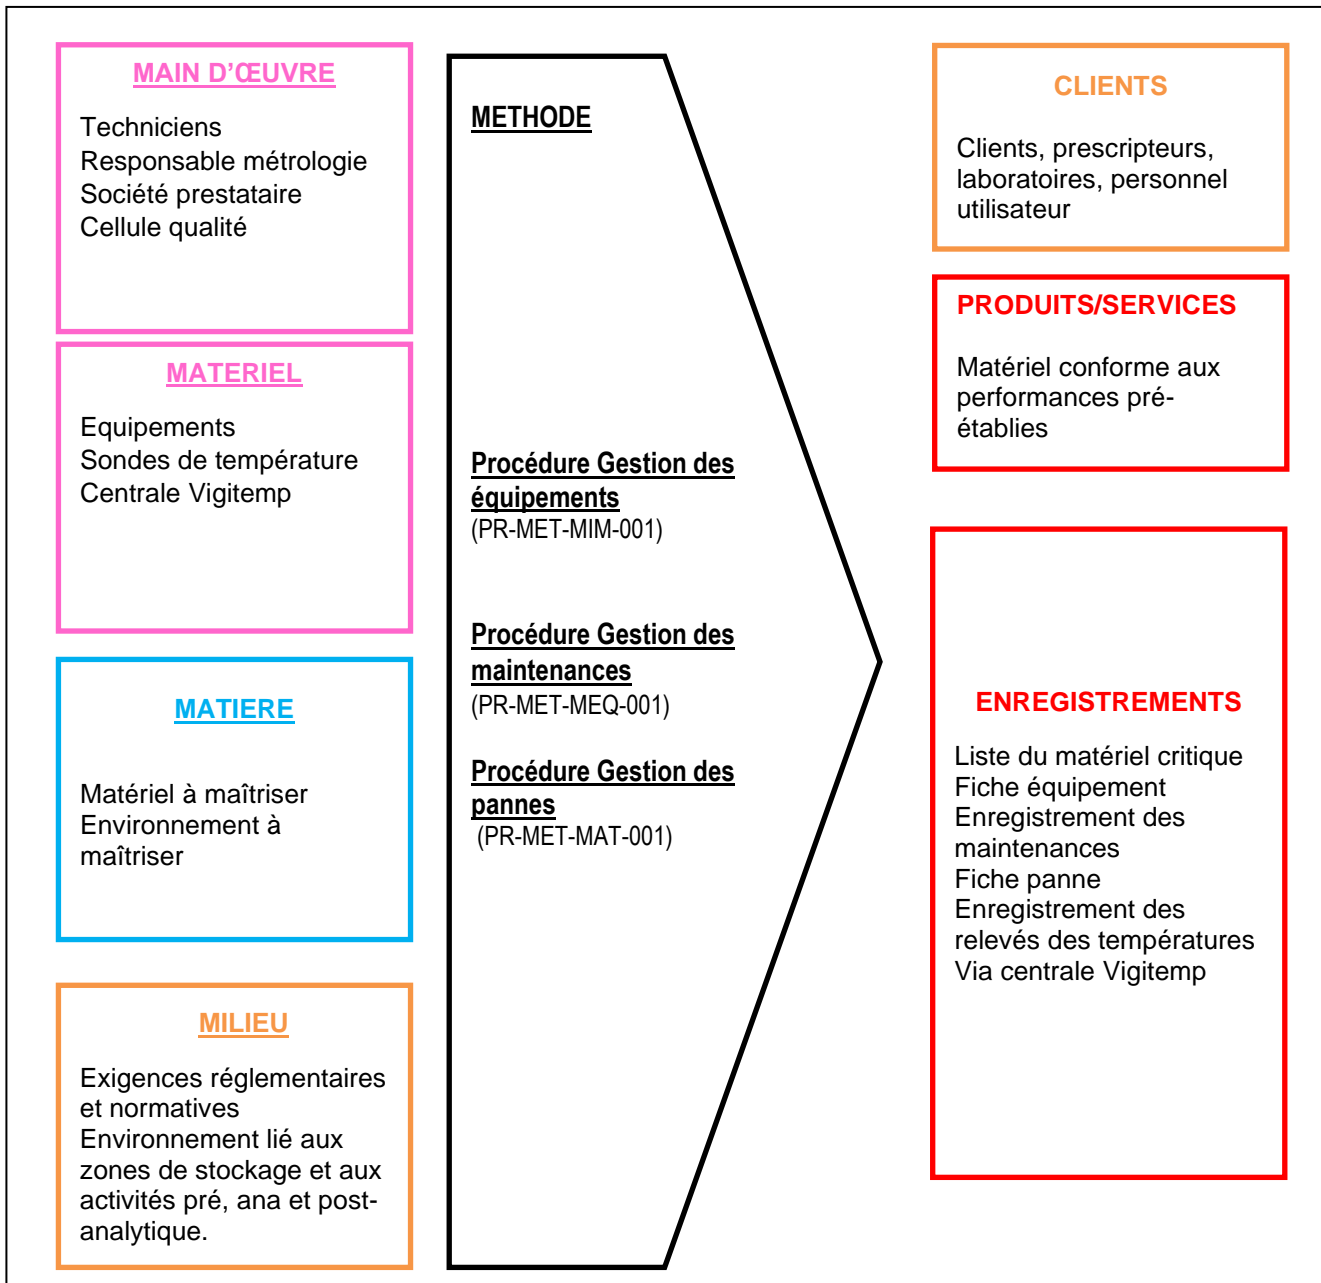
MAIN D'ŒUVRE

Techniciens
Responsable métrologie
Société prestataire
Cellule qualité

MATERIEL

Equipements
Sondes de température
Centrale Vigitemp

MATIERE

Matériel à maîtriser
Environnement à maîtriser

MILIEU

Exigences réglementaires et normatives
Environnement lié aux zones de stockage et aux activités pré, ana et post-analytique.

METHODE

Procédure Gestion des équipements
(PR-MET-MIM-001)

Procédure Gestion des maintenances
(PR-MET-MEQ-001)

Procédure Gestion des pannes
(PR-MET-MAT-001)

CLIENTS

Clients, prescripteurs, laboratoires, personnel utilisateur

PRODUITS/SERVICES

Matériel conforme aux performances pré-établies

ENREGISTREMENTS

Liste du matériel critique
Fiche équipement
Enregistrement des maintenances
Fiche panne
Enregistrement des relevés des températures
Via centrale Vigitemp